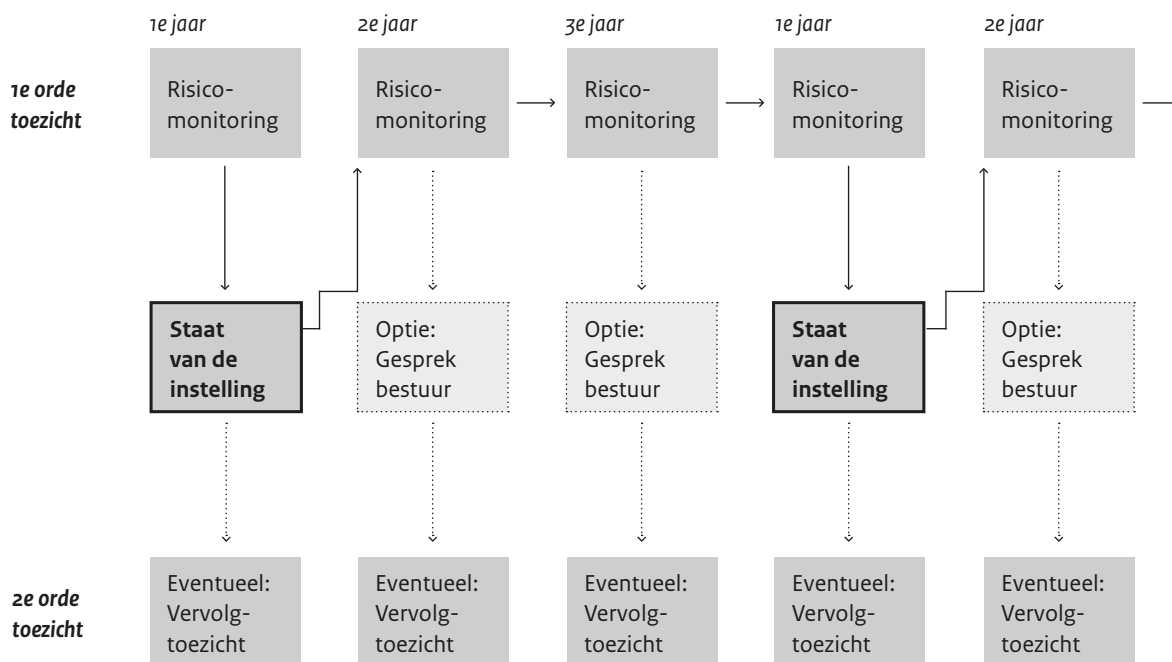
1e jaar

2e jaar

3e jaar

1e jaar

2e jaar

1e orde toezicht

Risicomonitoring

Risicomonitoring

Risicomonitoring

Risicomonitoring

Risicomonitoring

Staat van de instelling

Optie: Gesprek bestuur

Optie: Gesprek bestuur

Staat van de instelling

Optie: Gesprek bestuur

2e orde toezicht

Eventueel: Vervolgtoezicht

Eventueel: Vervolgtoezicht

Eventueel: Vervolgtoezicht

Eventueel: Vervolgtoezicht

Eventueel: Vervolgtoezicht